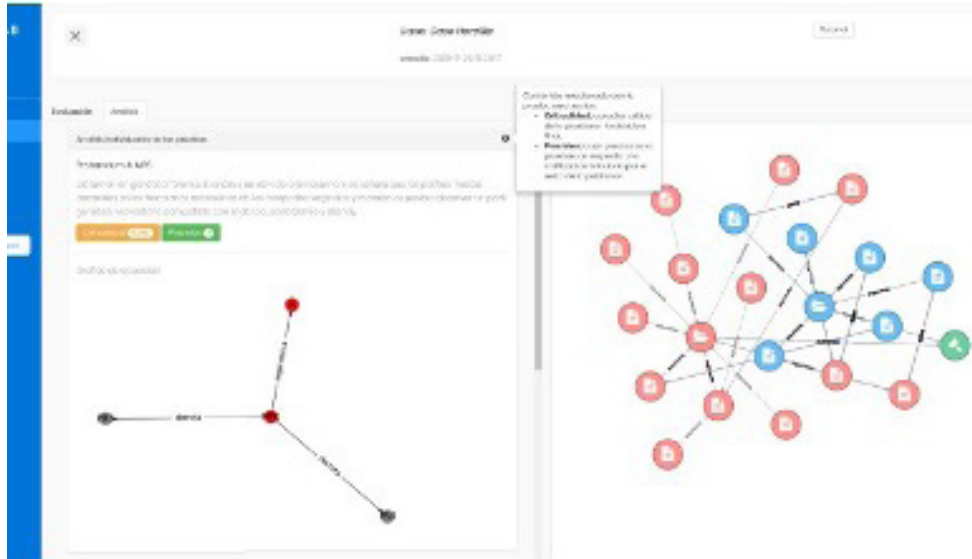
Usuario: Genaro Hernández

creado: 2019-11-20 15:24:57

Evaluación Análisis

Análisis individual de los patrones

Preeclampsia & HAS

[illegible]

Coherencia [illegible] Precisión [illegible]

Gráfico de relaciones

Coherente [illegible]

• Coherencia: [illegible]

• Precisión: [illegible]

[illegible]